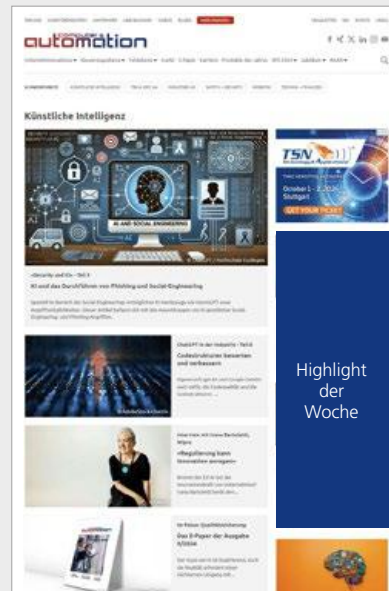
automation

Künstliche Intelligenz

AI AND SOCIAL ENGINEERING

»Security und KI« - Teil 3

KI und das Durchführen von Phishing und Social-Engineering

ChatGPT in der Industrie - Teil 6

Codestrukturen bewerten und verbessern

»Regulierung kann Innovation anregen«

Das E-Paper der Ausgabe

TSN

October 1 - 2, 2024 Stuttgart

GET YOUR TICKET

Highlight der Woche